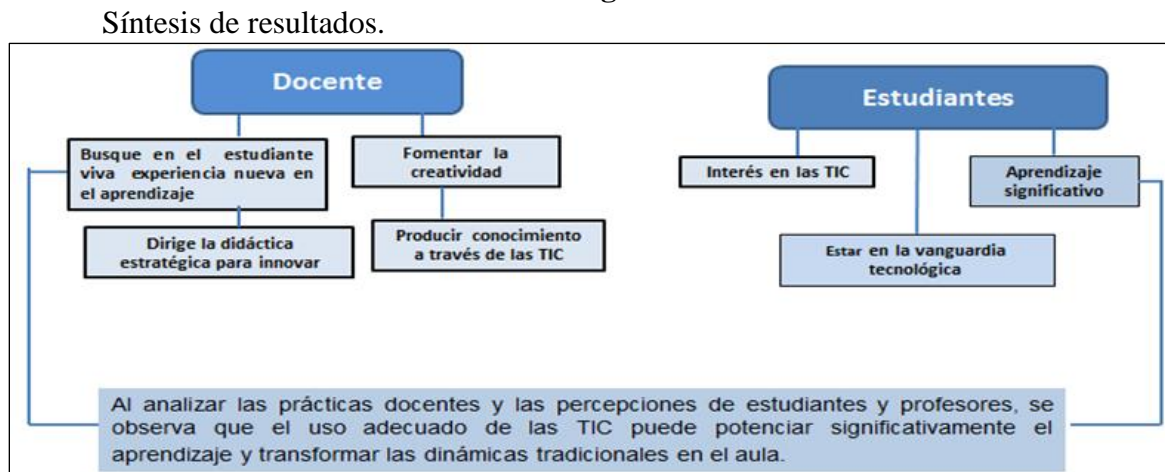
Síntesis de resultados.

Docente

Busque en el estudiante viva experiencia nueva en el aprendizaje

Fomentar la creatividad

Dirige la didáctica estratégica para innovar

Producir conocimiento a través de las TIC

Estudiantes

Interés en las TIC

Aprendizaje significativo

Estar en la vanguardia tecnológica

Al analizar las prácticas docentes y las percepciones de estudiantes y profesores, se observa que el uso adecuado de las TIC puede potenciar significativamente el aprendizaje y transformar las dinámicas tradicionales en el aula.